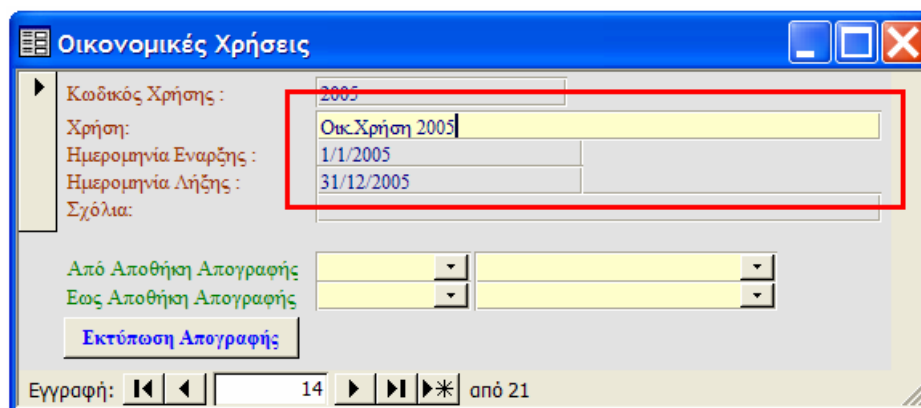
Οικονομικές Χρήσεις

Κωδικός Χρήσης : 2005
Χρήση: Οικ.Χρήση 2005
Ημερομηνία Εναρξης : 1/1/2005
Ημερομηνία Λήξης : 31/12/2005
Σχόλια:

Από Αποθήκη Απογραφής
Εως Αποθήκη Απογραφής

Εκτύπωση Απογραφής

Εγγραφή: 14 από 21